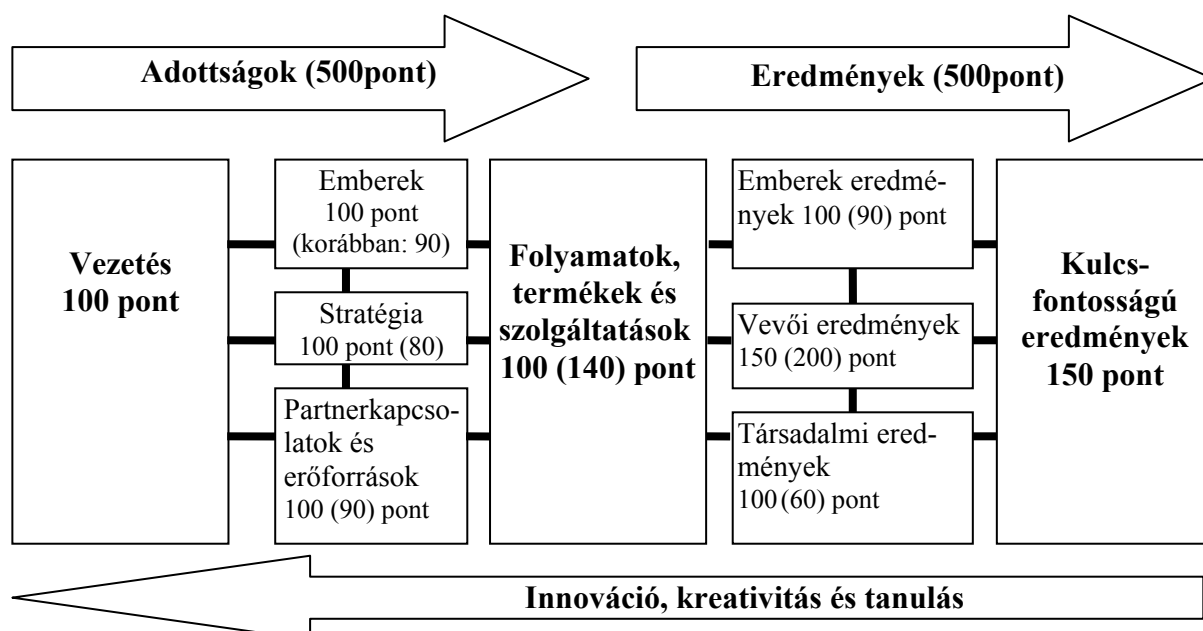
Adottságok (500pont)

Eredmények (500pont)

Vezetés 100 pont

Emberek 100 pont (korábban: 90)

Stratégia 100 pont (80)

Partnerkapcsolatok és erőforrások 100 (90) pont

Folyamatok, termékek és szolgáltatások 100 (140) pont

Emberek eredmények 100 (90) pont

Vevői eredmények 150 (200) pont

Társadalmi eredmények 100 (60) pont

Kulcsfontosságú eredmények 150 pont

Innováció, kreativitás és tanulás